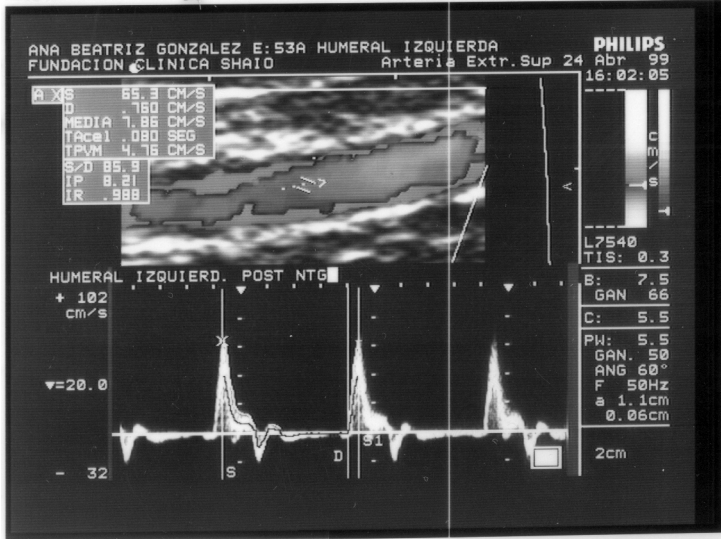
ANA BEATRIZ GONZALEZ E:53A HUMERAL IZQUIERDA
FUNDACION CLINICA SHAIO
Arteria Extr.Sup 24 Abr 99
PHILIPS
16:02:05

A X S 55.3 CM/S
D .760 CM/S
MEDIA 7.86 CM/S
TAcel .080 SEG
TPVM 4.76 CM/S
S/D 85.9
IP 8.21
IR .988

c
m
/
s

L7540
TIS: 0.3

HUMERAL IZQUIERD. POST NTG

+ 102
cm/s

▼=20.0

- 32

X
S
D
S1

B: 7.5
GAN 66

C: 5.5

PW: 5.5
GAN. 50
ANG 60°
F 50Hz
a 1.1cm
0.06cm

2cm